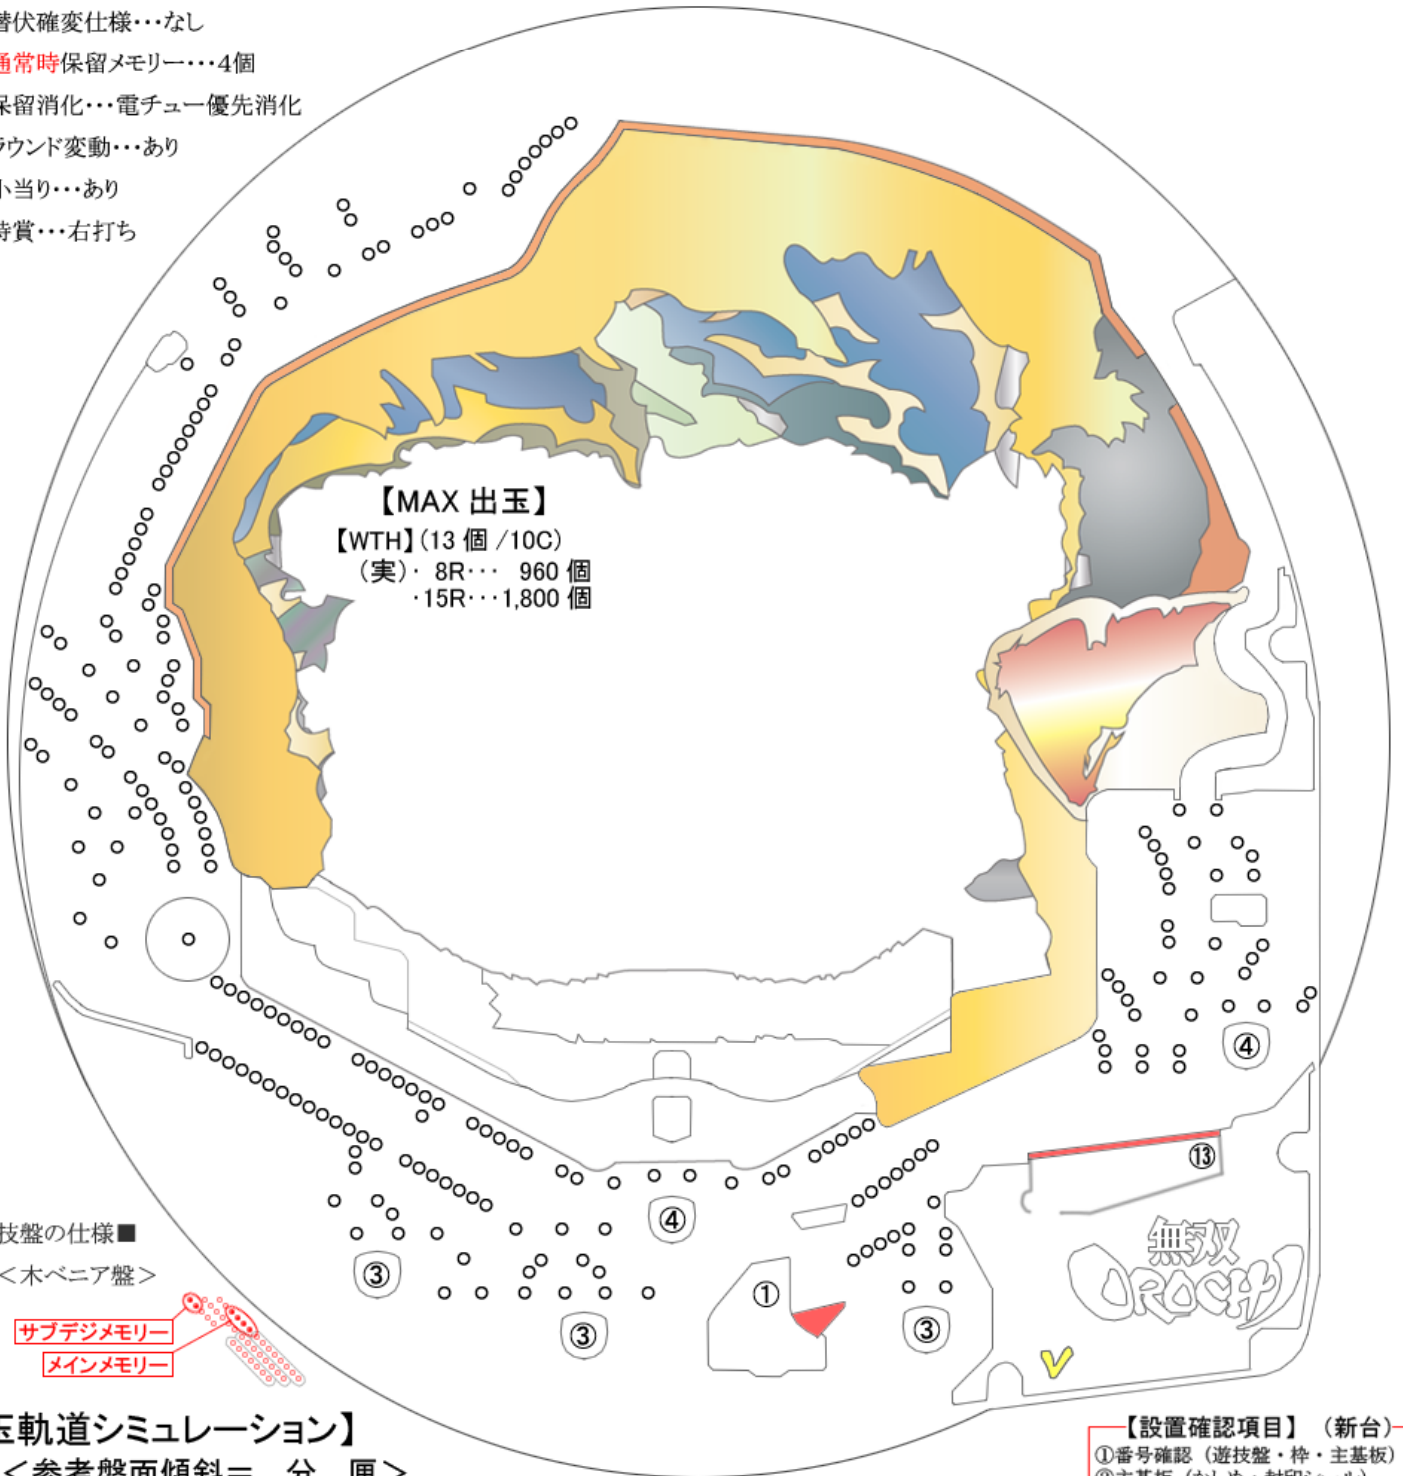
潜伏確変仕様・・・なし
通常時保留メモリー・・・4個
保留消化・・・電チュー優先消化
ラウンド変動・・・あり
小当り・・・あり
時賞・・・右打ち

【MAX 出玉】
【WTH】(13 個 /10C)
(実)・ 8R・・・ 960 個
・15R・・・1,800 個

④
④
③
③
③
①
⑬
無双
OROCHI
V

技盤の仕様■
＜木ベニア盤＞
サブデジメモリー
メインメモリー

玉軌道シミュレーション】
＜参考盤面傾斜＝ 分 厘＞

【設置確認項目】（新台）
①番号確認（遊技盤・枠・主基板）
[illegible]